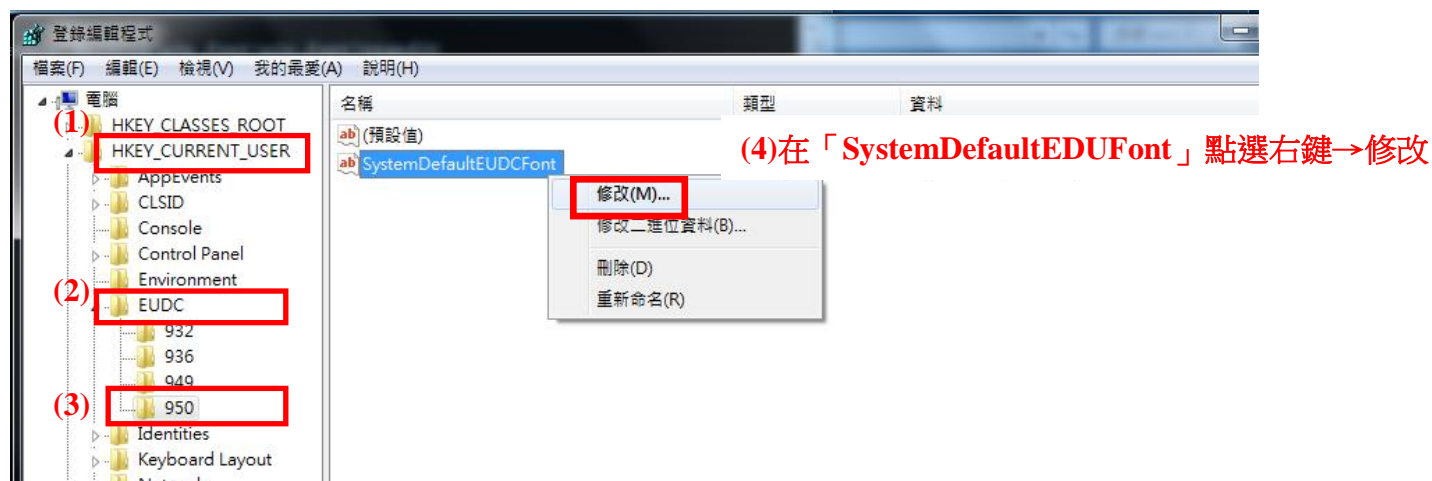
登錄編輯程式

檔案(F) 編輯(E) 檢視(V) 我的最愛(A) 說明(H)

電腦
(1) HKEY_CLASSES_ROOT
HKEY_CURRENT_USER
AppEvents
CLSID
Console
Control Panel
Environment
(2) EUDC
932
936
949
(3) 950
Identities
Keyboard Layout

| 名稱 | 類型 | 資料 |
|---|---|---|
| (預設值) | | |
| SystemDefaultEUDCFont | | |

(4)在「SystemDefaultEDUFont」點選右鍵→修改

修改(M)...
修改二進位資料(B)...
刪除(D)
重新命名(R)